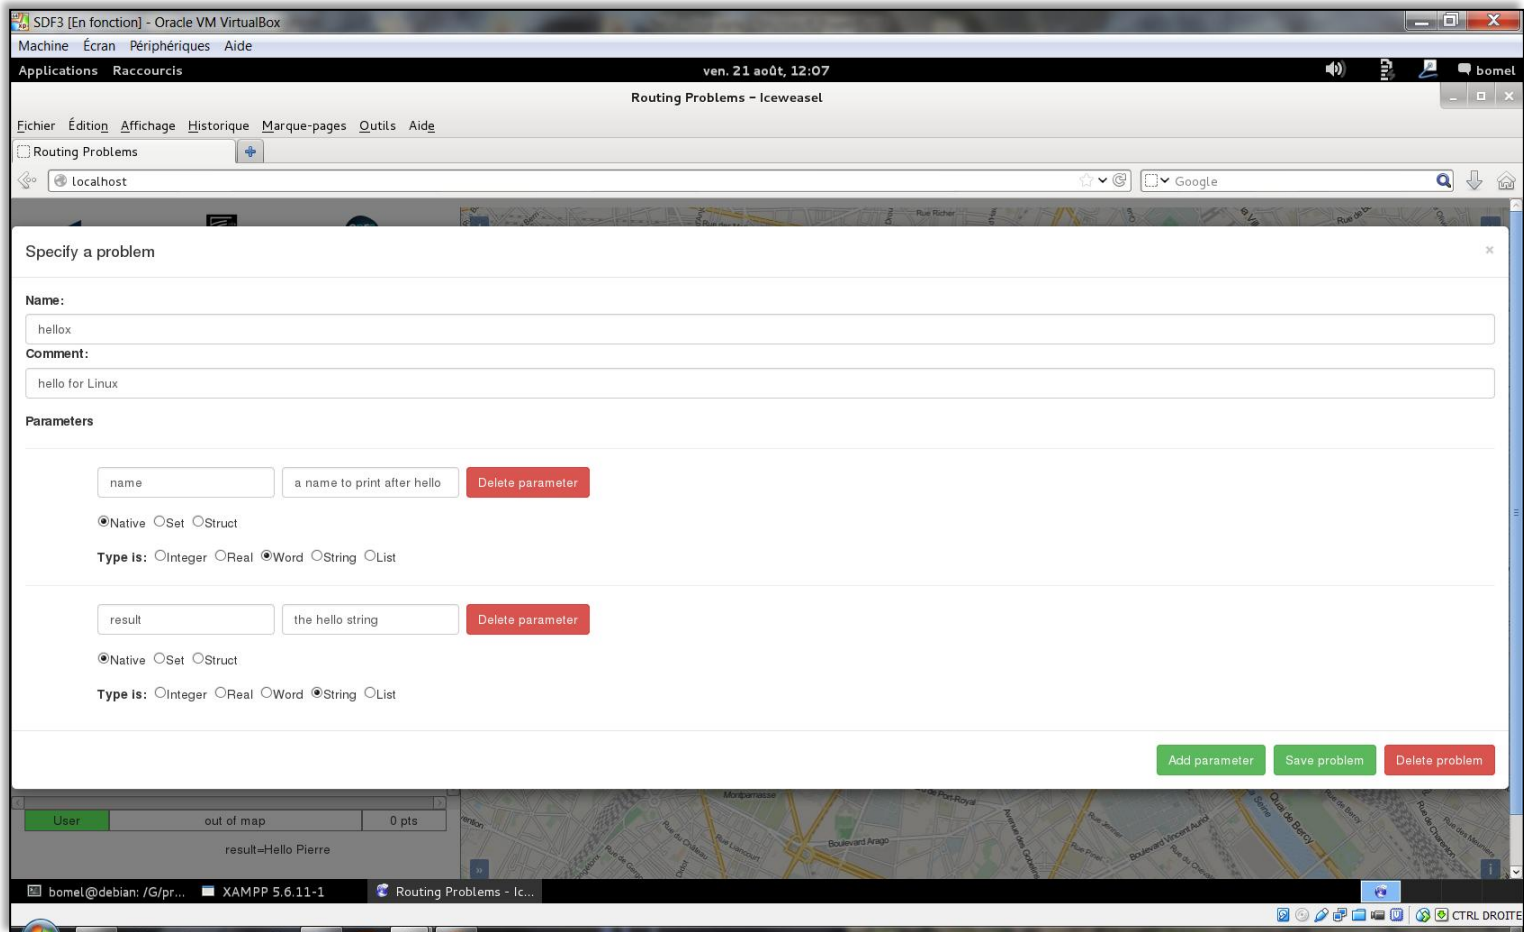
SDF3 [En fonction] - Oracle VM VirtualBox

Machine Écran Périphériques Aide

Applications Raccourcis

ven. 21 août, 12:07

bomel

Routing Problems - Iceweasel

Fichier Édition Affichage Historique Marque-pages Outils Aide

Routing Problems

localhost

Google

Specify a problem

×

Name:

hellox

Comment:

hello for Linux

Parameters

name

a name to print after hello

Delete parameter

Native Set Struct

Type is: Integer Real Word String List

result

the hello string

Delete parameter

Native Set Struct

Type is: Integer Real Word String List

Add parameter Save problem Delete problem

User out of map 0 pts

result=Hello Pierre

Rue Richer

Montparnasse

Boulevard Arago

Boulevard Vincent Auriol

Quai de Bercy

bomel@debian: /G/pr... XAMPP 5.6.11-1 Routing Problems - Ic...

CTRL DROITE